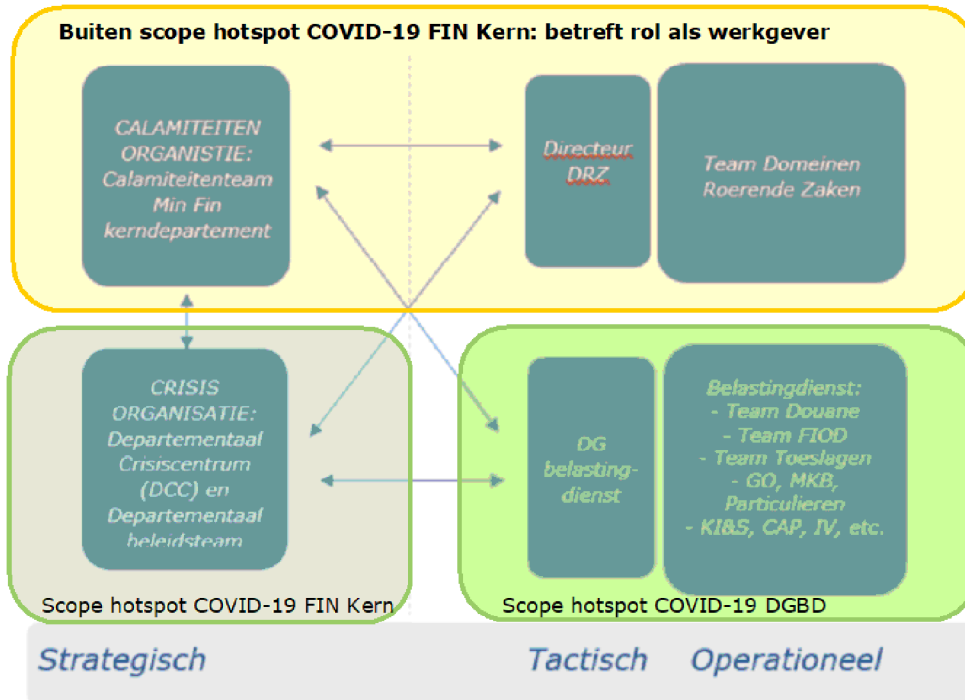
Buiten scope hotspot COVID-19 FIN Kern: betreft rol als werkgever

CALAMITEITEN ORGANISTIE: Calamiteitenteam Min Fin kerndepartement

Directeur DRZ

Team Domeinen Roerende Zaken

CRISIS ORGANISATIE: Departementaal Crisiscentrum (DCC) en Departementaal beleidsteam

DG belasting-dienst

Belastingdienst:
- Team Douane
- Team FIOD
- Team Toeslagen
- GO, MKB, Particulieren
- KI&S, CAP, IV, etc.

Scope hotspot COVID-19 FIN Kern

Scope hotspot COVID-19 DGBD

Strategisch

Tactisch

Operationeel